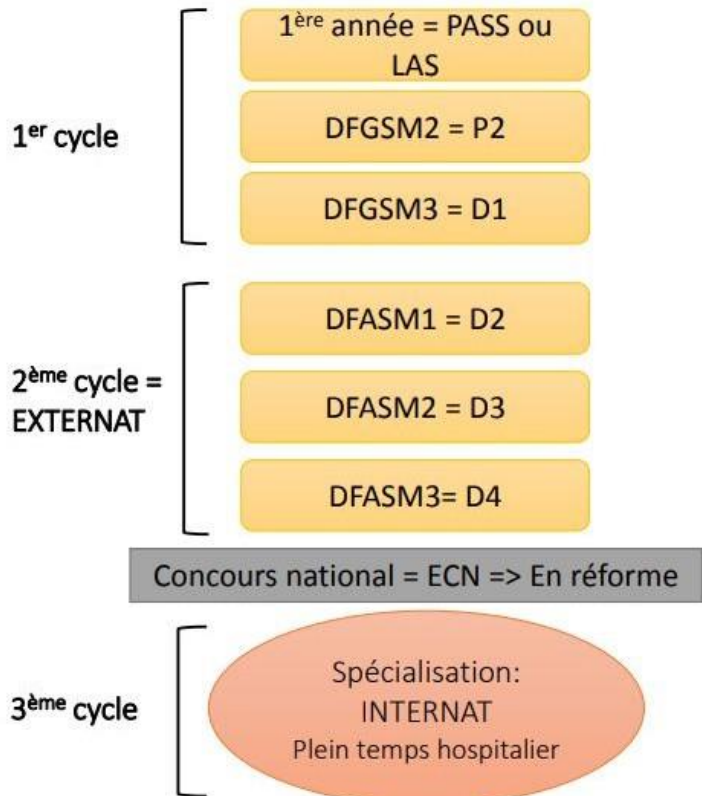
1$^{er}$ cycle

1$^{ère}$ année = PASS ou LAS

DFGSM2 = P2

DFGSM3 = D1

2$^{ème}$ cycle = EXTERNAT

DFASM1 = D2

DFASM2 = D3

DFASM3= D4

Concours national = ECN => En réforme

3$^{ème}$ cycle

Spécialisation:
INTERNAT
Plein temps hospitalier